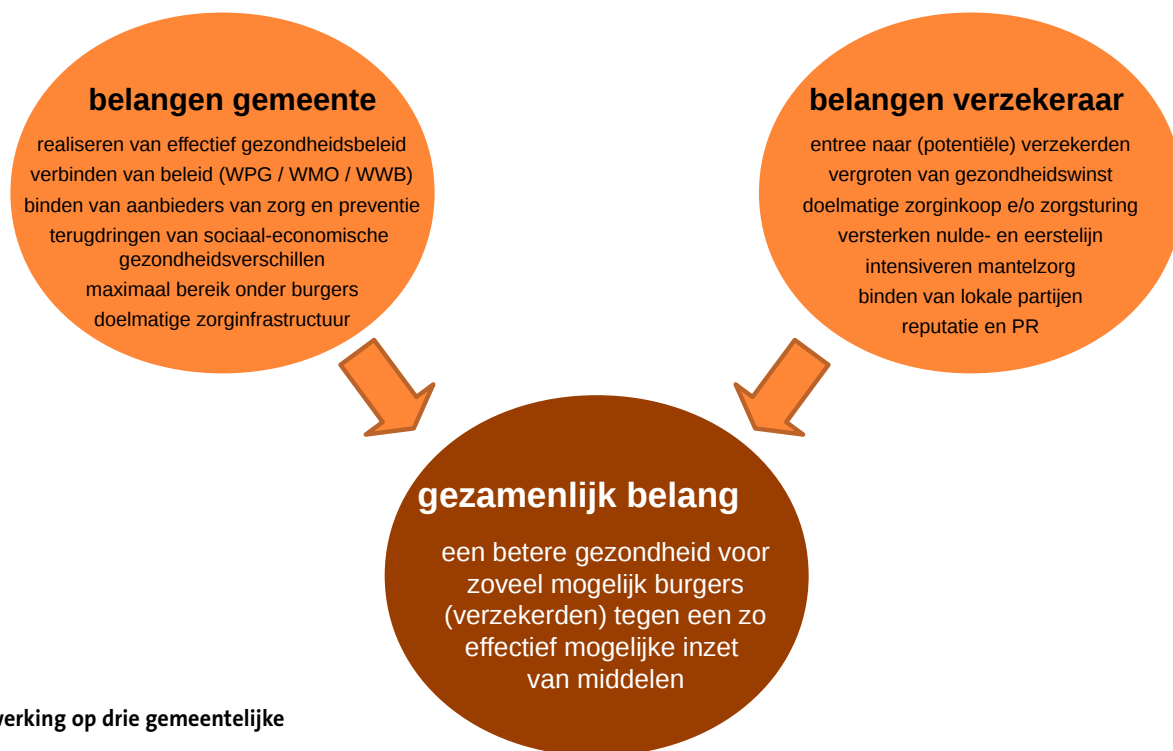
belangen gemeente

realiseren van effectief gezondheidsbeleid
verbinden van beleid (WPG / WMO / WWB)
binden van aanbieders van zorg en preventie
terugdringen van sociaal-economische gezondheidsverschillen
maximaal bereik onder burgers
doelmatige zorginfrastructuur

belangen verzekeraar

entree naar (potentiële) verzekerden
vergroten van gezondheidswinst
doelmatige zorginkoop e/o zorgsturing
versterken nulde- en eerstelijn
intensiveren mantelzorg
binden van lokale partijen
reputatie en PR

gezamenlijk belang

een betere gezondheid voor zoveel mogelijk burgers (verzekerden) tegen een zo effectief mogelijke inzet van middelen

verking op drie gemeentelijke